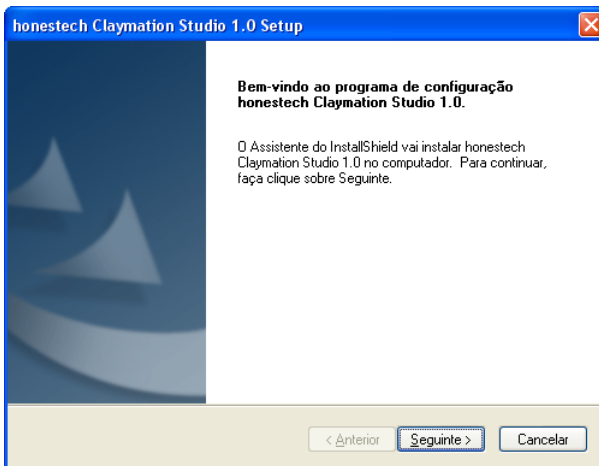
honestech Claymation Studio 1.0 Setup

Bem-vindo ao programa de configuração honestech Claymation Studio 1.0.

O Assistente do InstallShield vai instalar honestech Claymation Studio 1.0 no computador. Para continuar, faça clique sobre Seguinte.

< Anterior
Seguinte >
Cancelar